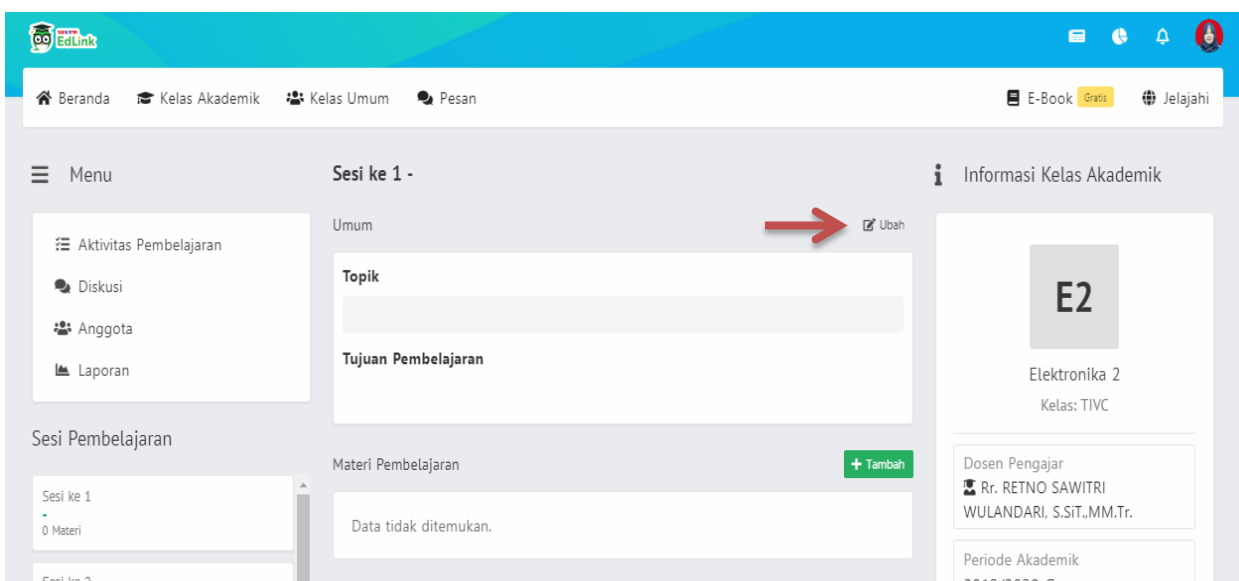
EdLink

Beranda Kelas Akademik Kelas Umum Pesan

E-Book Gratis Jelajahi

Menu

Aktivitas Pembelajaran

Diskusi

Anggota

Laporan

Sesi Pembelajaran

Sesi ke 1
-
0 Materi

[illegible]

Sesi ke 1 -

Umum

Ubah

Topik

Tujuan Pembelajaran

Materi Pembelajaran

+ Tambah

Data tidak ditemukan.

Informasi Kelas Akademik

E2

Elektronika 2

Kelas: TIVC

Dosen Pengajar
Rr. RETNO SAWITRI WULANDARI, S.SiT.,MM.Tr.

Periode Akademik
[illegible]